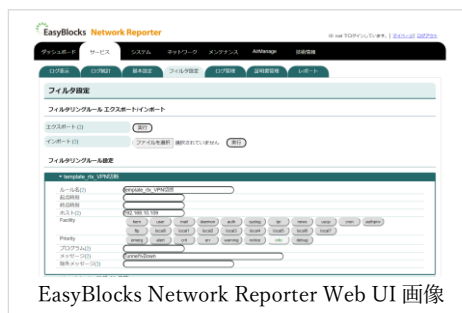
EasyBlocks Network Reporter

ダッシュボード　サービス　システム　ネットワーク　メンテナンス　AirManage　技術情報

ログ表示　ログ統計　基本設定　フィルタ設定　ログ管理　証明書管理　レポート

フィルタ設定

フィルタリングルール エクスポート/インポート

エクスポート(3)　実行

インポート(3)　ファイルを選択　選択されていません　実行

フィルタリングルール設定

template_rtx_VPN切断

ルール名(2)　template_rtx_VPN切断
起動時刻
終了時刻
ホスト(2)　192.168.10.100
Facility　kern　user　mail　daemon　auth　syslog　lpr　news　uucp　cron　authpriv　ftp　local0　local1　local2　local3　local4　local5　local6　local7
Priority　emerg　alert　crit　err　warning　notice　info　debug
プログラム(2)
メッセージ(2)　TunnelDown
除外メッセージ(2)

EasyBlocks Network Reporter Web UI 画像